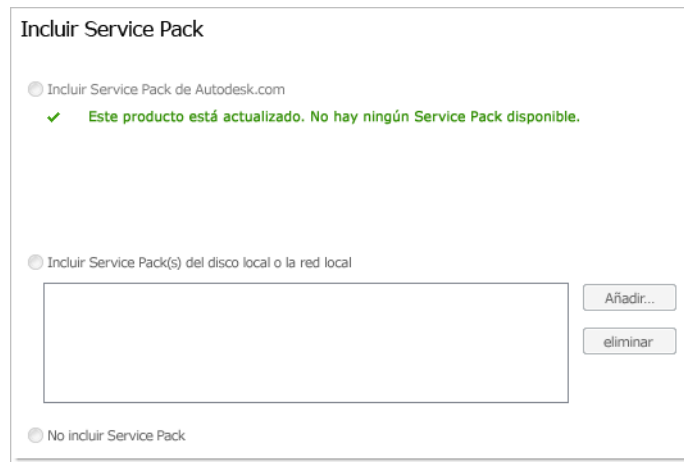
Incluir Service Pack

Incluir Service Pack de Autodesk.com

Este producto está actualizado. No hay ningún Service Pack disponible.

Incluir Service Pack(s) del disco local o la red local

Añadir...

eliminar

No incluir Service Pack